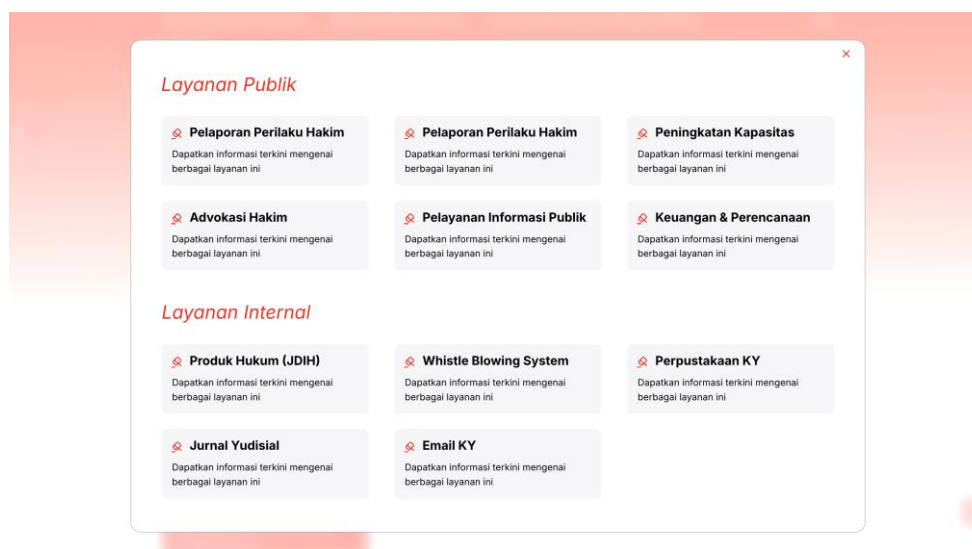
×

Layanan Publik

Pelaporan Perilaku Hakim
Dapatkan informasi terkini mengenai berbagai layanan ini

Pelaporan Perilaku Hakim
Dapatkan informasi terkini mengenai berbagai layanan ini

Peningkatan Kapasitas
Dapatkan informasi terkini mengenai berbagai layanan ini

Advokasi Hakim
Dapatkan informasi terkini mengenai berbagai layanan ini

Pelayanan Informasi Publik
Dapatkan informasi terkini mengenai berbagai layanan ini

Keuangan & Perencanaan
Dapatkan informasi terkini mengenai berbagai layanan ini

Layanan Internal

Produk Hukum (JDIH)
Dapatkan informasi terkini mengenai berbagai layanan ini

Whistle Blowing System
Dapatkan informasi terkini mengenai berbagai layanan ini

Perpustakaan KY
Dapatkan informasi terkini mengenai berbagai layanan ini

Jurnal Yudisial
Dapatkan informasi terkini mengenai berbagai layanan ini

Email KY
Dapatkan informasi terkini mengenai berbagai layanan ini